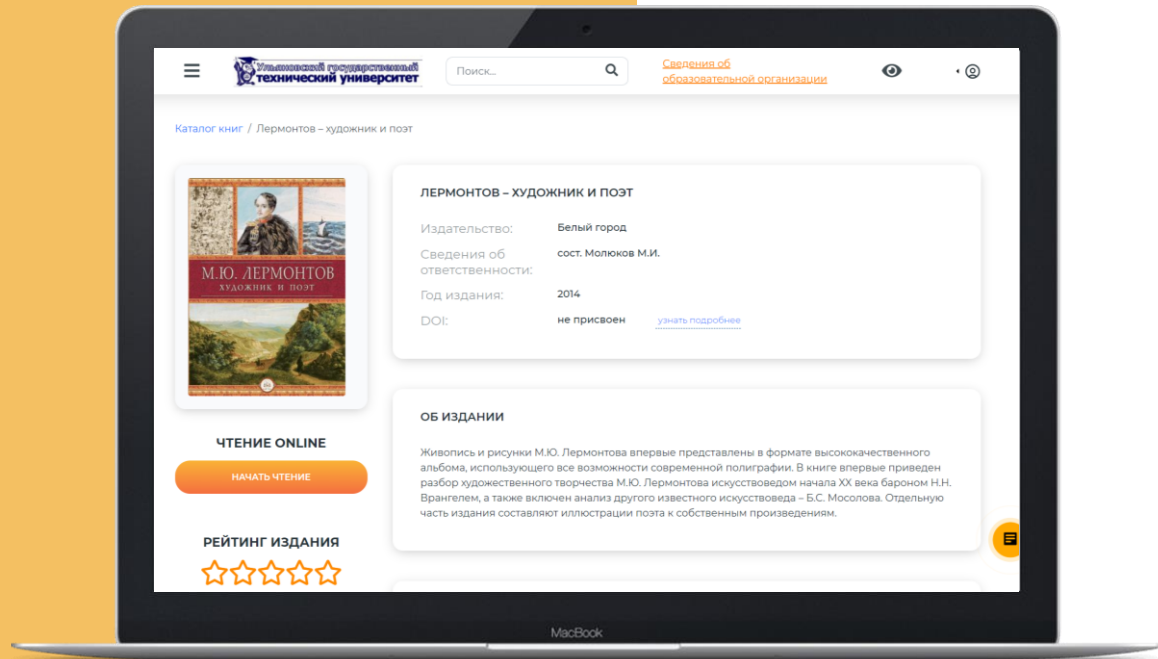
Ульяновский государственный технический университет

Поиск...

Сведения об образовательной организации

Каталог книг / Лермонтов – художник и поэт

М.Ю. ЛЕРМОНТОВ
ХУДОЖНИК И ПОЭТ

ЧТЕНИЕ ONLINE

НАЧАТЬ ЧТЕНИЕ

РЕЙТИНГ ИЗДАНИЯ

ЛЕРМОНТОВ – ХУДОЖНИК И ПОЭТ

| | |
|---|---|
| Издательство: | Белый город |
| Сведения об ответственности: | сост. Молюков М.И. |
| Год издания: | 2014 |
| DOI: | не присвоен узнать подробнее |

ОБ ИЗДАНИИ

Живопись и рисунки М.Ю. Лермонтова впервые представлены в формате высококачественного альбома, использующего все возможности современной полиграфии. В книге впервые приведен разбор художественного творчества М.Ю. Лермонтова искусствоведом начала XX века бароном Н.Н. Врангелем, а также включен анализ другого известного искусствоведа – Б.С. Мосолова. Отдельную часть издания составляют иллюстрации поэта к собственным произведениям.

MacBook